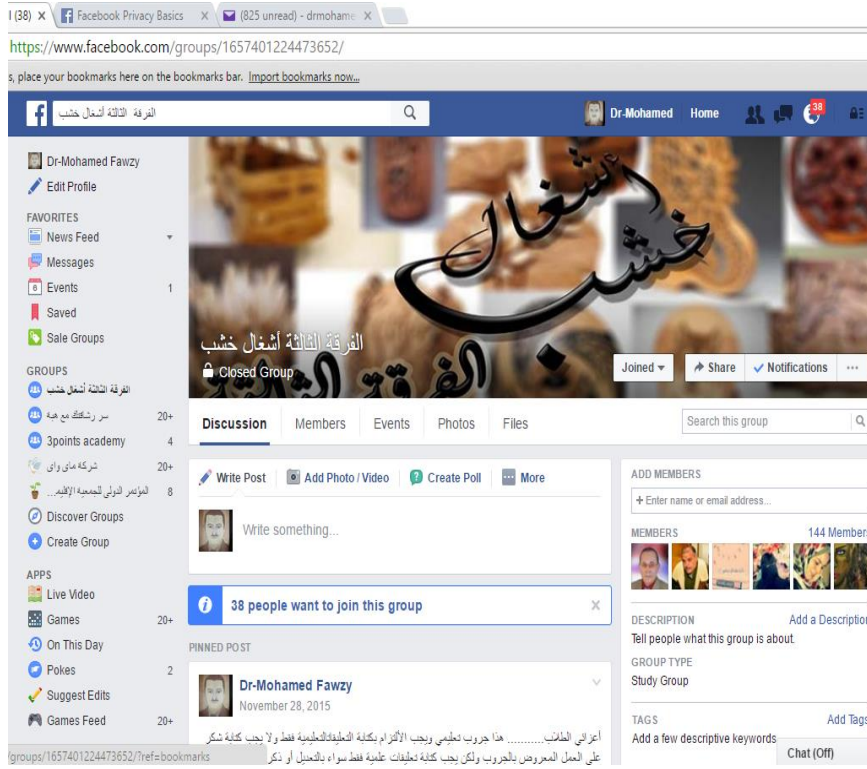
l (38) × Facebook Privacy Basics × (825 unread) - drmohame ×

https://www.facebook.com/groups/1657401224473652/

s, place your bookmarks here on the bookmarks bar. Import bookmarks now...

الفرقة الثالثة أشغال خشب

Dr-Mohamed Home 38

Dr-Mohamed Fawzy
Edit Profile

FAVORITES
News Feed
Messages
Events 1
Saved
Sale Groups

GROUPS
الفرقة الثالثة أشغال خشب
سر رشاقتك مع هبة 20+
3points academy 4
شركة ماى واى 20+
المؤتمر الدولى للجمعية الإقليم... 8
Discover Groups
Create Group

APPS
Live Video
Games 20+
On This Day
Pokes 2
Suggest Edits
Games Feed 20+

أشغال خشب

الفرقة الثالثة أشغال خشب
Closed Group
الفرقة الثالثة

Joined
Share
Notifications
...

Discussion Members Events Photos Files
Search this group

Write Post Add Photo / Video Create Poll More

Write something...

38 people want to join this group ×

PINNED POST

Dr-Mohamed Fawzy
November 28, 2015

أعزائي الطلاب.......... هذا جروب تعليمي ويجب الألتزام بكتابة التعليقاتالتعليمية فقط ولا يجب كتابة شكر
على العمل المعروض بالجروب ولكن يجب كتابة تعليقات علمية فقط سواء بالتعديل أو ذكر

ADD MEMBERS
+ Enter name or email address...

MEMBERS 144 Members

DESCRIPTION Add a Description
Tell people what this group is about.

GROUP TYPE
Study Group

TAGS Add Tags
Add a few descriptive keywords

Chat (Off)

/groups/1657401224473652/?ref=bookmarks